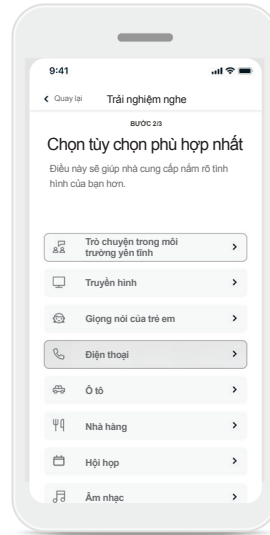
9:41

Quay lại

Trải nghiệm nghe

BƯỚC 2/3

Chọn tùy chọn phù hợp nhất

Điều này sẽ giúp nhà cung cấp nắm rõ tình hình của bạn hơn.

Trò chuyện trong môi trường yên tĩnh

Truyền hình

Giọng nói của trẻ em

Điện thoại

Ô tô

Nhà hàng

Hội họp

Âm nhạc